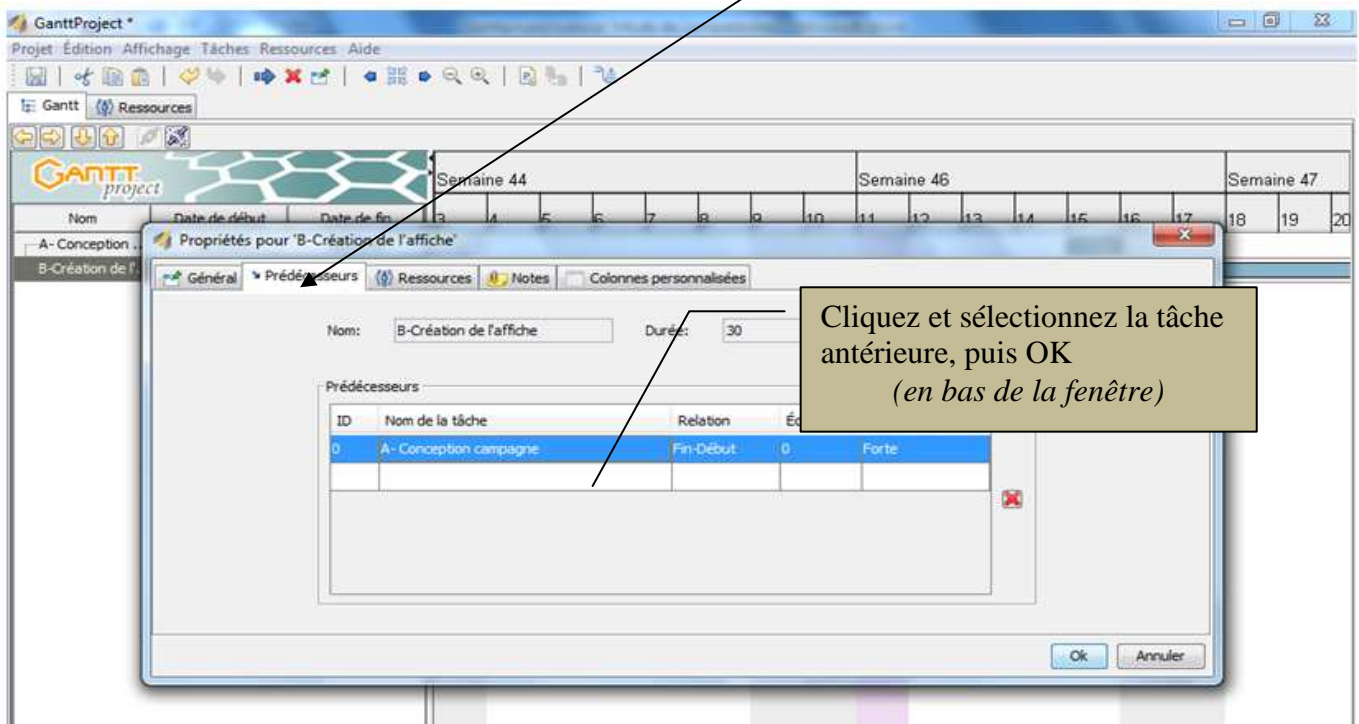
GanttProject *

Projet Édition Affichage Tâches Ressources Aide

Gantt Ressources

GANTT project

Nom | Date de début | Date de fin

A- Conception ...

B-Création de l'...

Semaine 44 | Semaine 46 | Semaine 47

3 4 5 6 7 8 9 10 11 12 13 14 15 16 17 18 19 20

Propriétés pour 'B-Création de l'affiche'

Général | Prédécesseurs | Ressources | Notes | Colonnes personnalisées

Nom: B-Création de l'affiche Durée: 30

Prédécesseurs

| ID | Nom de la tâche | Relation | É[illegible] | |
|---|---|---|---|---|
| 0 | A- Conception campagne | Fin-Début | 0 | Forte |
| | | | | |

Cliquez et sélectionnez la tâche antérieure, puis OK
*(en bas de la fenêtre)*

Ok Annuler